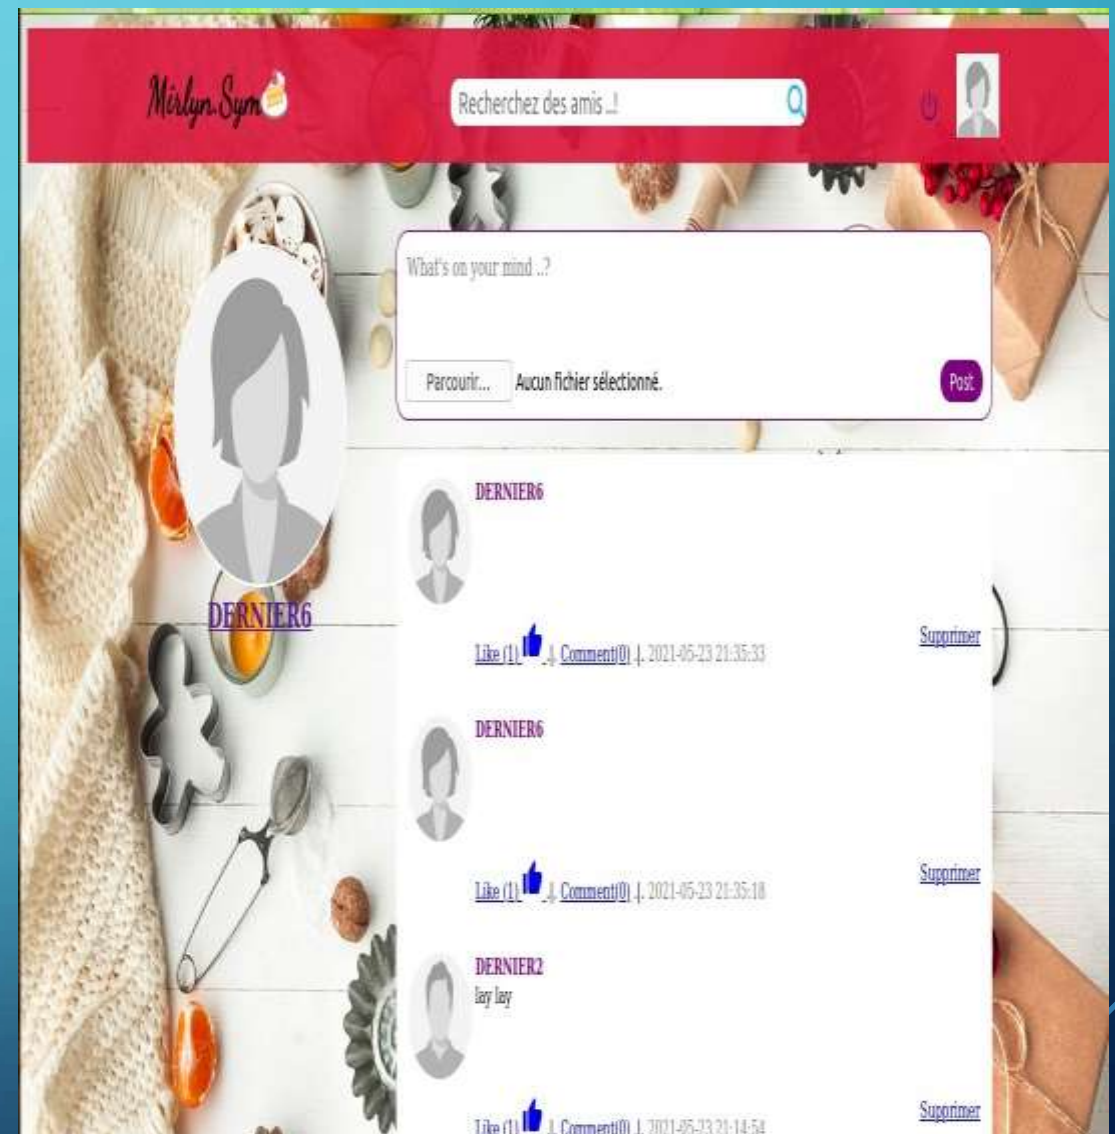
Mérlyn Sym

Recherchez des amis ..!

DERNIER6

What's on your mind ..?

Parcourir... Aucun fichier sélectionné.

Post

DERNIER6

Like (1) | Comment(0) | 2021-05-23 21:35:33

Supprimer

DERNIER6

Like (1) | Comment(0) | 2021-05-23 21:35:18

Supprimer

DERNIER2
lay lay

Like (1) | Comment(0) | 2021-05-23 21:14:54

Supprimer